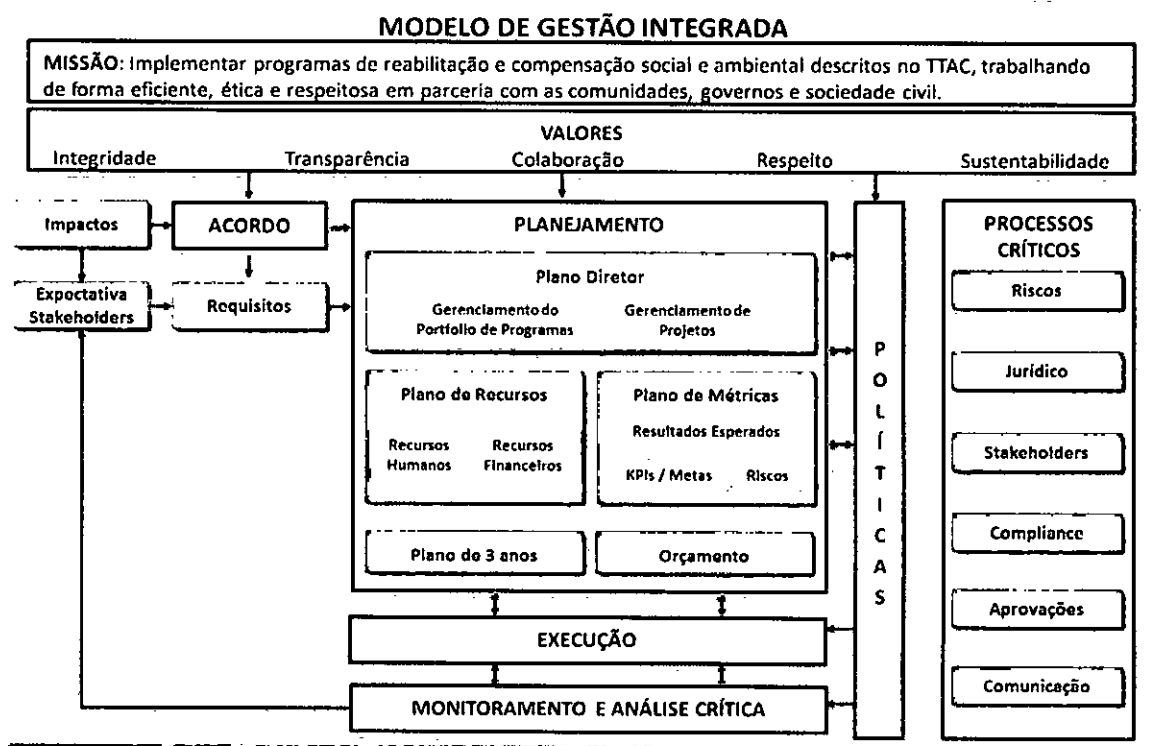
MODELO DE GESTÃO INTEGRADA

MISSÃO: Implementar programas de reabilitação e compensação social e ambiental descritos no TTAC, trabalhando de forma eficiente, ética e respeitosa em parceria com as comunidades, governos e sociedade civil.

VALORES
Integridade Transparência Colaboração Respeito Sustentabilidade

Impactos

ACORDO

Expectativa Stakeholders

Requisitos

PLANEJAMENTO

Plano Diretor
Gerenciamento do Portfolio de Programas
Gerenciamento de Projetos

Plano de Recursos
Recursos Humanos
Recursos Financeiros

Plano de Métricas
Resultados Esperados
KPIs / Metas
Riscos

Plano de 3 anos

Orçamento

POLÍTICAS

PROCESSOS CRÍTICOS
Riscos
Jurídico
Stakeholders
Compliance
Aprovações
Comunicação

EXECUÇÃO

MONITORAMENTO E ANÁLISE CRÍTICA